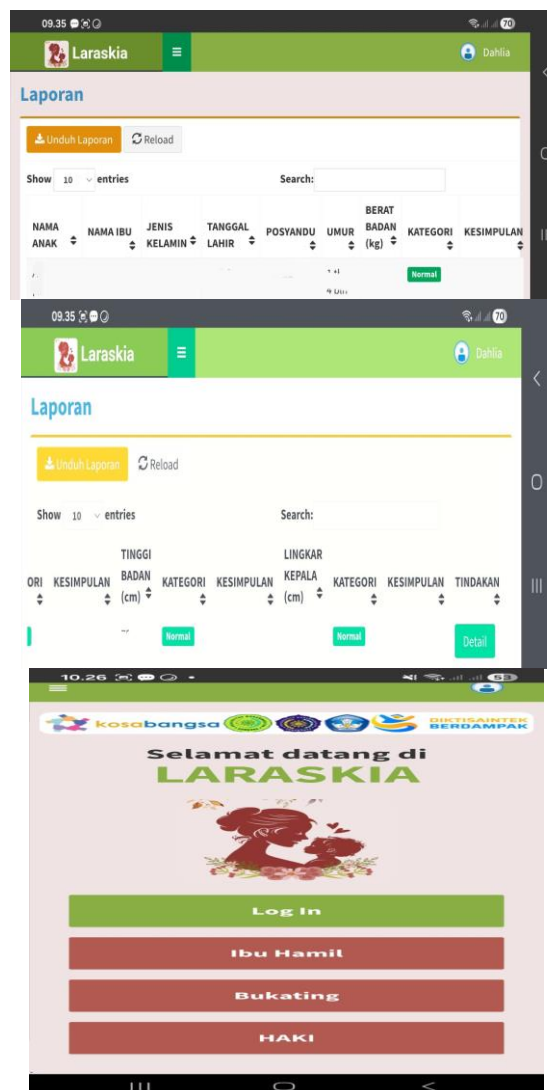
09.35

70

Laraskia

Dahlia

Laporan

Unduh Laporan

Reload

Show 10 entries

Search:

| NAMA ANAK | NAMA IBU | JENIS KELAMIN | TANGGAL LAHIR | POSYANDU | UMUR | BERAT BADAN (kg) | KATEGORI | KESIMPULAN |
|---|---|---|---|---|---|---|---|---|
| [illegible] | | | | | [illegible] | | Normal | |

09.35

70

Laraskia

Dahlia

Laporan

Unduh Laporan

Reload

Show 10 entries

Search:

| ORI | KESIMPULAN | TINGGI BADAN (cm) | KATEGORI | KESIMPULAN | LINGKAR KEPALA (cm) | KATEGORI | KESIMPULAN | TINDAKAN |
|---|---|---|---|---|---|---|---|---|
| | | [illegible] | Normal | | | Normal | | Detail |

10.26

kosabangsa

DIKTISAINTEK BERDAMPAK

Selamat datang di
LARASKIA

Log In

Ibu Hamil

Bukating

HAKI